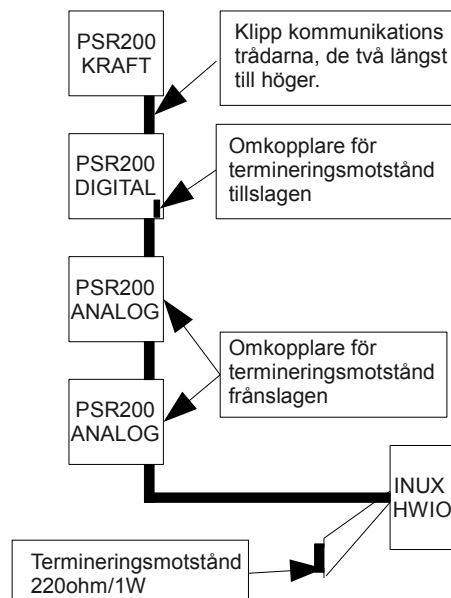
PSR200 KRAFT

Klipp kommunikations trådarna, de två längst till höger.

PSR200 DIGITAL

Omkopplare för termineringsmotstånd tillslagen

PSR200 ANALOG

Omkopplare för termineringsmotstånd frånslagen

PSR200 ANALOG

INUX HWIO

Termineringsmotstånd 220ohm/1W